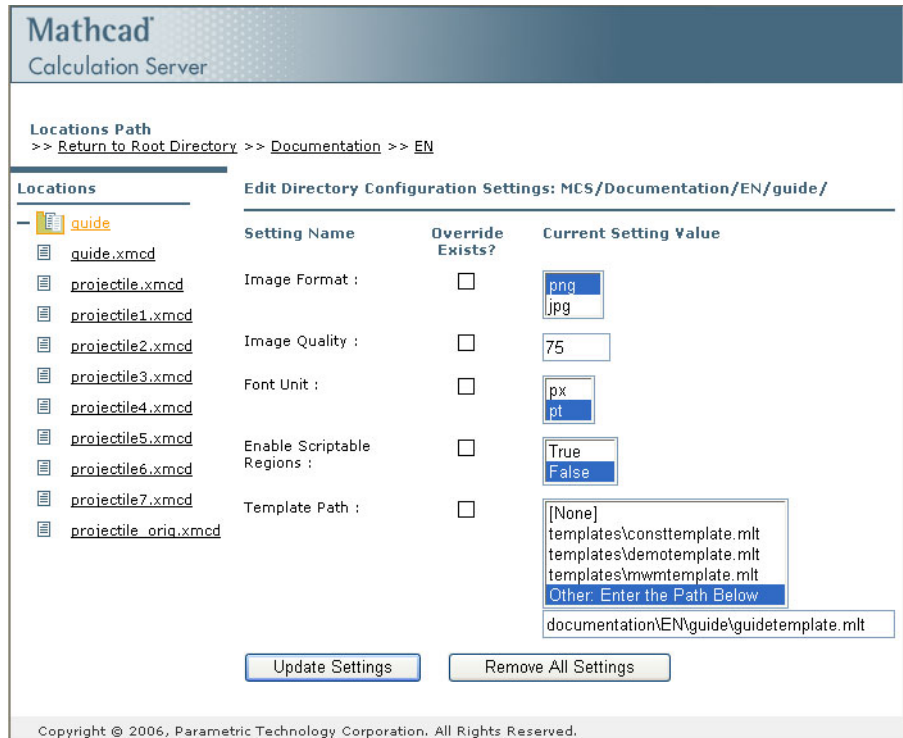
Mathcad
Calculation Server

Locations Path
>> Return to Root Directory >> Documentation >> EN

Locations

guide
guide.xmcd
projectile.xmcd
projectile1.xmcd
projectile2.xmcd
projectile3.xmcd
projectile4.xmcd
projectile5.xmcd
projectile6.xmcd
projectile7.xmcd
projectile_orig.xmcd

Edit Directory Configuration Settings: MCS/Documentation/EN/guide/

| Setting Name | Override Exists? | Current Setting Value |
|---|---|---|
| Image Format : | | png, jpg |
| Image Quality : | | 75 |
| Font Unit : | | px, pt |
| Enable Scriptable Regions : | | True, False |
| Template Path : | | [None], templates\consttemplate.mlt, templates\demotemplate.mlt, templates\mwmtemplate.mlt, Other: Enter the Path Below |

documentation\EN\guide\guidetemplate.mlt

Update Settings
Remove All Settings

Copyright © 2006, Parametric Technology Corporation. All Rights Reserved.